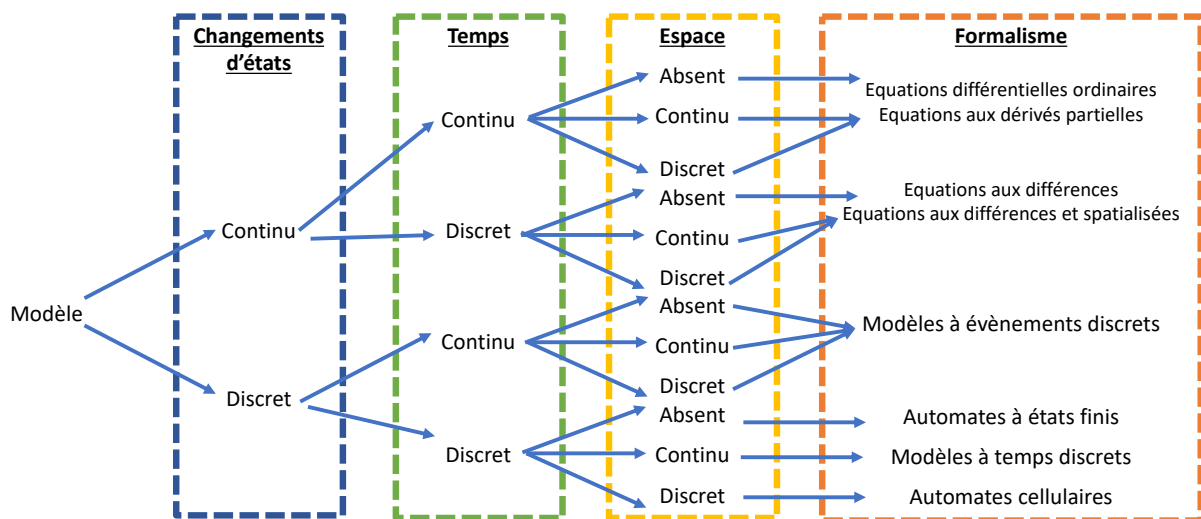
Changements d'états

Temps

Espace

Formalisme

Modèle

Continu

Discret

Continu

Discret

Continu

Discret

Absent

Continu

Discret

Absent

Continu

Discret

Absent

Continu

Discret

Absent

Continu

Discret

Equations différentielles ordinaires
Equations aux dérivés partielles

Equations aux différences
Equations aux différences et spatialisées

Modèles à évènements discrets

Automates à états finis

Modèles à temps discrets

Automates cellulaires